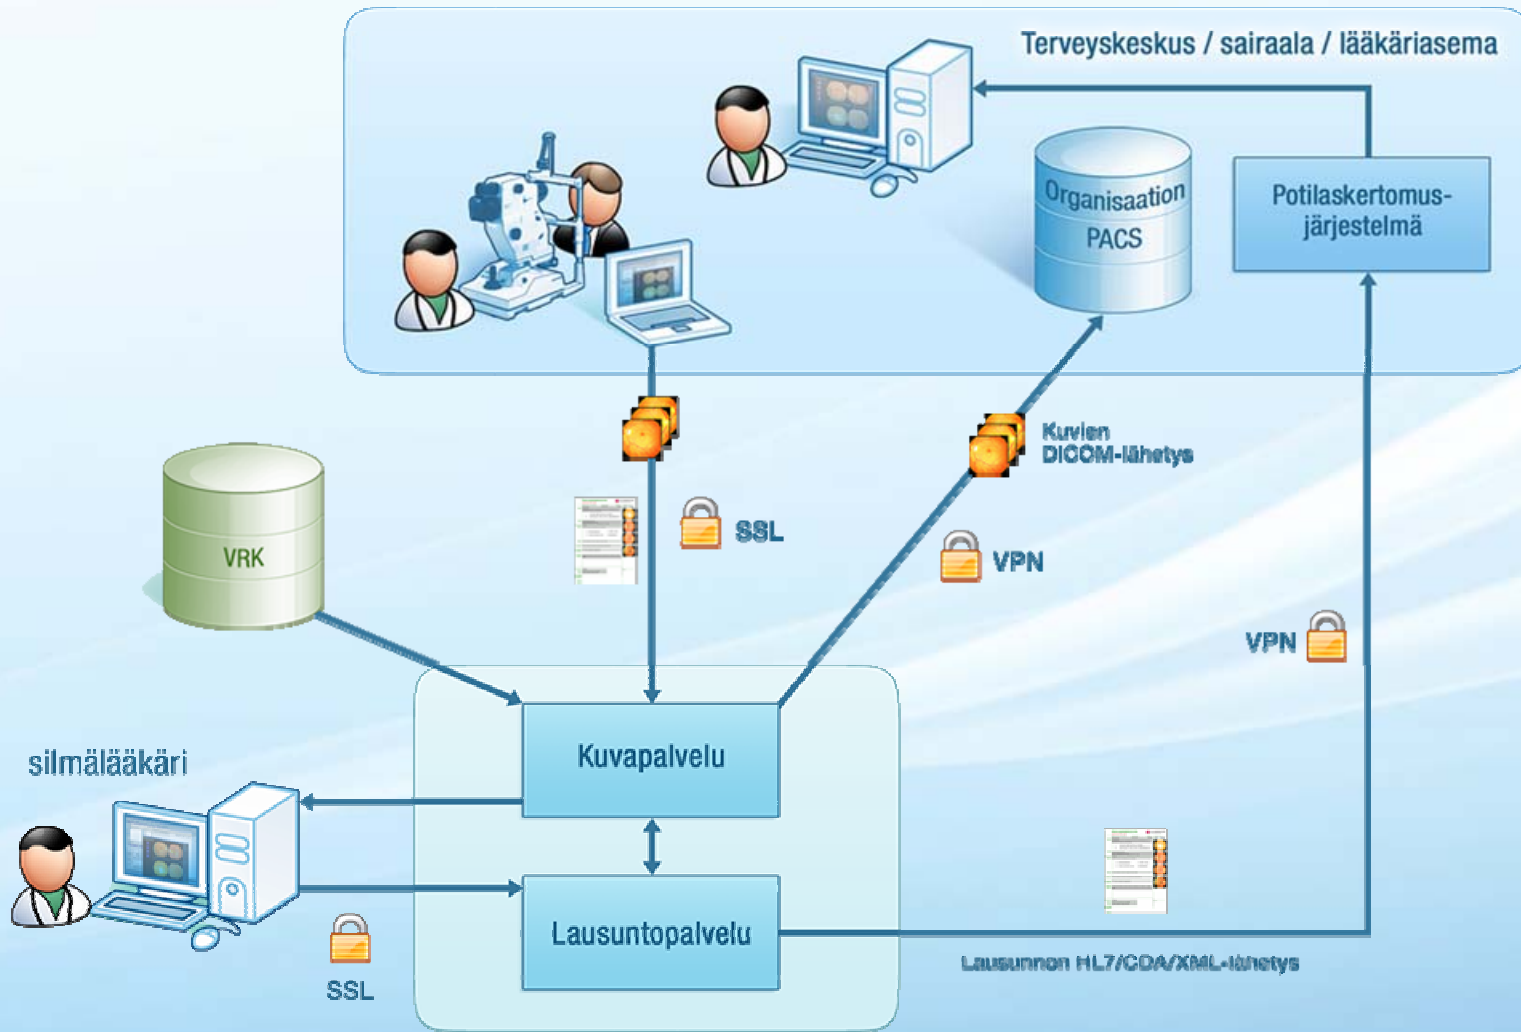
Terveyskeskus / sairaala / lääkäriasema

Organisaation PACS

Potilaskertomusjärjestelmä

Kuvien DICOM-lähetys

SSL

VPN

VRK

VPN

silmälääkäri

Kuvapalvelu

Lausuntopalvelu

SSL

Lausunnon HL7/CDA/XML-lähetys